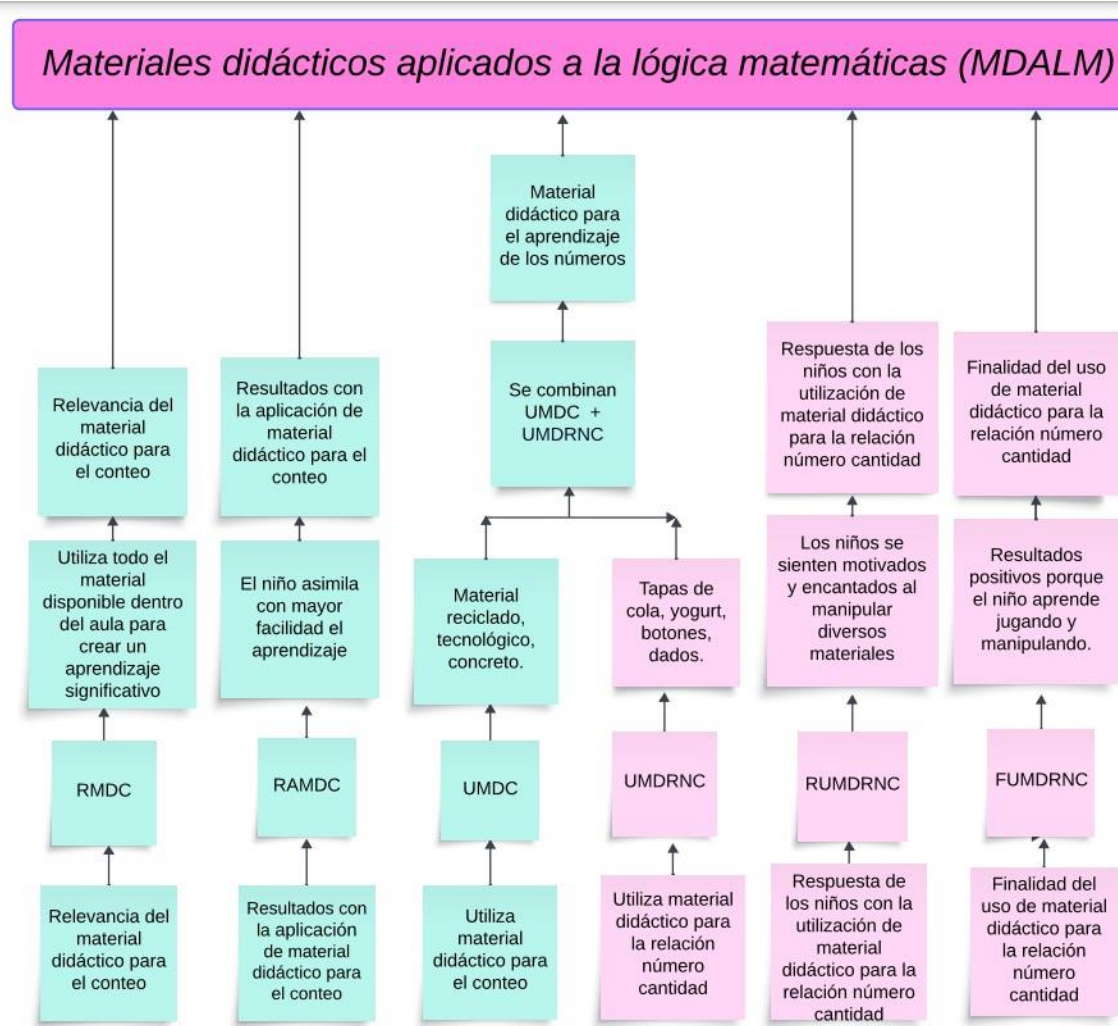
Materiales didácticos aplicados a la lógica matemáticas (MDALM)

Relevancia del material didáctico para el conteo

Utiliza todo el material disponible dentro del aula para crear un aprendizaje significativo

RMDC

Relevancia del material didáctico para el conteo

Resultados con la aplicación de material didáctico para el conteo

El niño asimila con mayor facilidad el aprendizaje

RAMDC

Resultados con la aplicación de material didáctico para el conteo

Material didáctico para el aprendizaje de los números

Se combinan UMDC + UMDRNC

Material reciclado, tecnológico, concreto.

UMDC

Utiliza material didáctico para el conteo

Tapas de cola, yogurt, botones, dados.

UMDRNC

Utiliza material didáctico para la relación número cantidad

Respuesta de los niños con la utilización de material didáctico para la relación número cantidad

Los niños se sienten motivados y encantados al manipular diversos materiales

RUMDRNC

Respuesta de los niños con la utilización de material didáctico para la relación número cantidad

Finalidad del uso de material didáctico para la relación número cantidad

Resultados positivos porque el niño aprende jugando y manipulando.

FUMDRNC

Finalidad del uso de material didáctico para la relación número cantidad